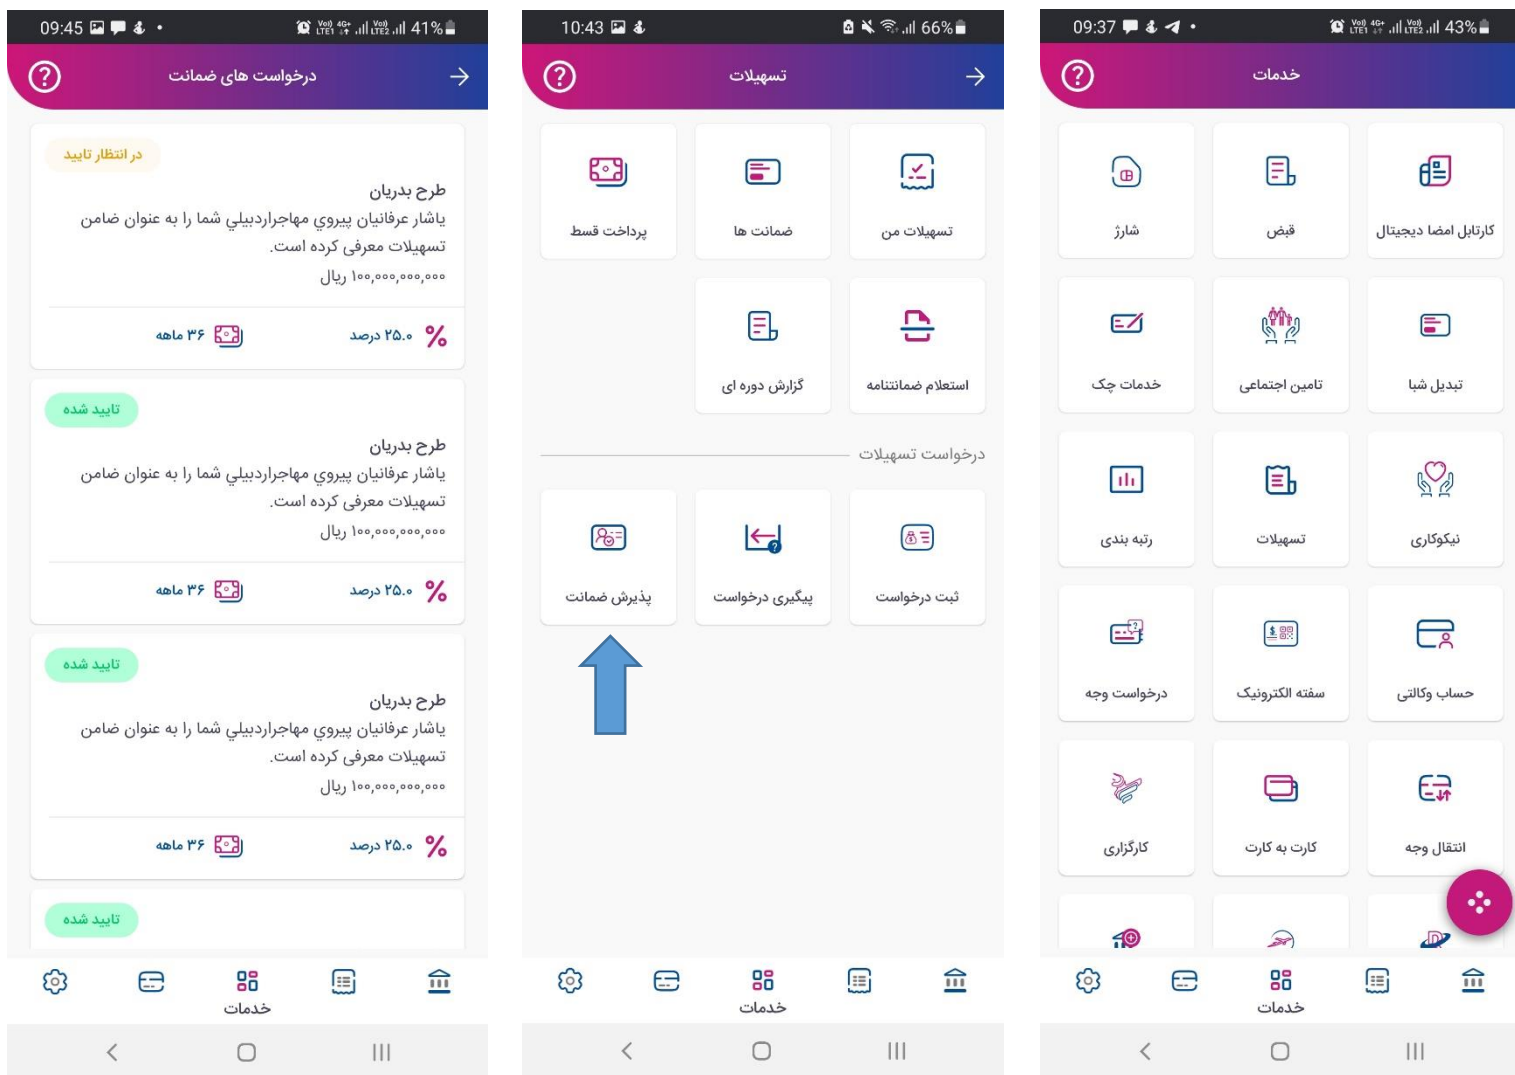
09:45 41%

درخواست های ضمانت

در انتظار تایید

طرح بدریان
یاشار عرفانیان پیروي مهاجراردبیلي شما را به عنوان ضامن تسهیلات معرفی کرده است.
۱۰۰,۰۰۰,۰۰۰,۰۰۰ ریال

۲۵.۰ درصد
۳۶ ماهه

تایید شده

طرح بدریان
یاشار عرفانیان پیروي مهاجراردبیلي شما را به عنوان ضامن تسهیلات معرفی کرده است.
۱۰۰,۰۰۰,۰۰۰,۰۰۰ ریال

۲۵.۰ درصد
۳۶ ماهه

تایید شده

طرح بدریان
یاشار عرفانیان پیروي مهاجراردبیلي شما را به عنوان ضامن تسهیلات معرفی کرده است.
۱۰۰,۰۰۰,۰۰۰,۰۰۰ ریال

۲۵.۰ درصد
۳۶ ماهه

تایید شده

خدمات

10:43 66%

تسهیلات

تسهیلات من
ضمانت ها
پرداخت قسط
استعلام ضمانتنامه
گزارش دوره ای

درخواست تسهیلات

ثبت درخواست
پیگیری درخواست
پذیرش ضمانت

خدمات

09:37 43%

خدمات

کارتابل امضا دیجیتال
قبض
شارژ
تبدیل شبا
تامین اجتماعی
خدمات چک
نیکوکاری
تسهیلات
رتبه بندی
حساب وکالتی
سفته الکترونیک
درخواست وجه
انتقال وجه
کارت به کارت
کارگزاری

خدمات